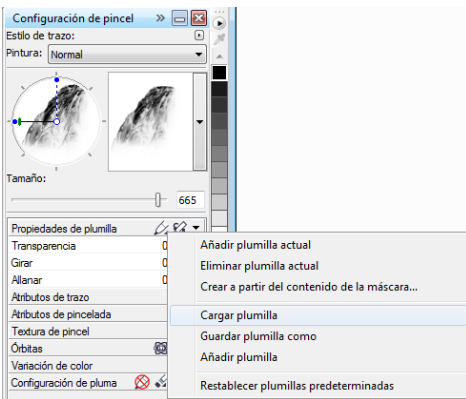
Configuración de pincel

Estilo de trazo:

Pintura: Normal

Tamaño:

665

Propiedades de plumilla

Transparencia 0

Girar 0

Allanar 0

Atributos de trazo

Atributos de pincelada

Textura de pincel

Órbitas

Variación de color

Configuración de pluma

Añadir plumilla actual

Eliminar plumilla actual

Crear a partir del contenido de la máscara...

Cargar plumilla

Guardar plumilla como

Añadir plumilla

Restablecer plumillas predeterminadas